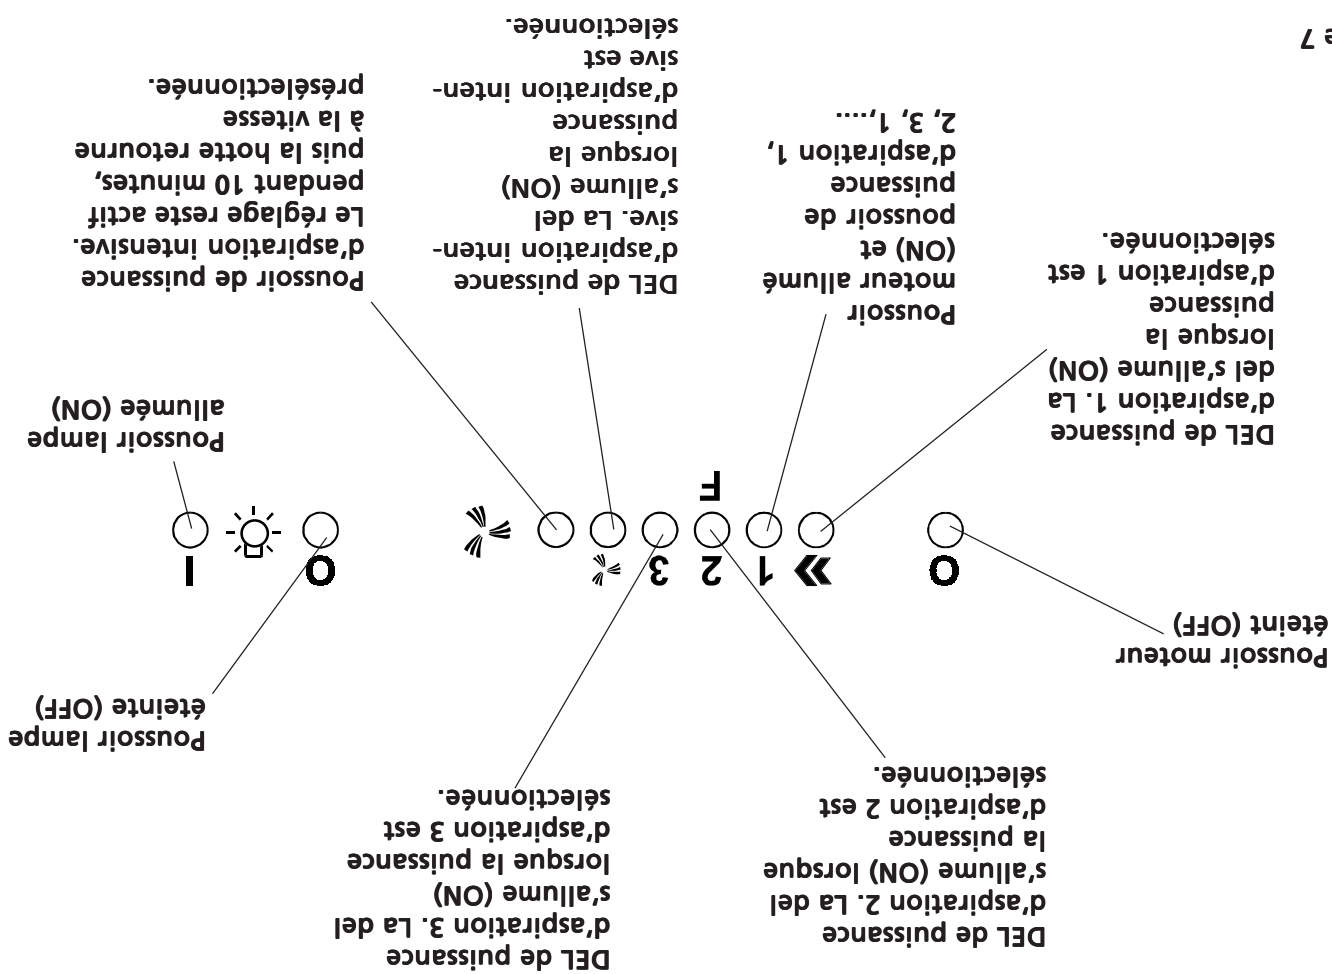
e 7

Poussoir de puissance d'aspiration intensive. Le réglage reste actif pendant 10 minutes, puis la hotte retourne à la vitesse présélectionnée.

DEL de puissance d'aspiration intensive. La del s'allume (ON) lorsque la puissance d'aspiration intensive est sélectionnée.

Poussoir moteur allumé (ON) et poussoir de puissance d'aspiration 1, 2, 3, 1,....

DEL de puissance d'aspiration 1. La del s'allume (ON) lorsque la puissance d'aspiration 1 est sélectionnée.

Poussoir lampe allumée (ON)

I O 3 2 1 O F

Poussoir moteur éteint (OFF)

Poussoir lampe éteinte (OFF)

DEL de puissance d'aspiration 3. La del s'allume (ON) lorsque la puissance d'aspiration 3 est sélectionnée.

DEL de puissance d'aspiration 2. La del s'allume (ON) lorsque la puissance d'aspiration 2 est sélectionnée.